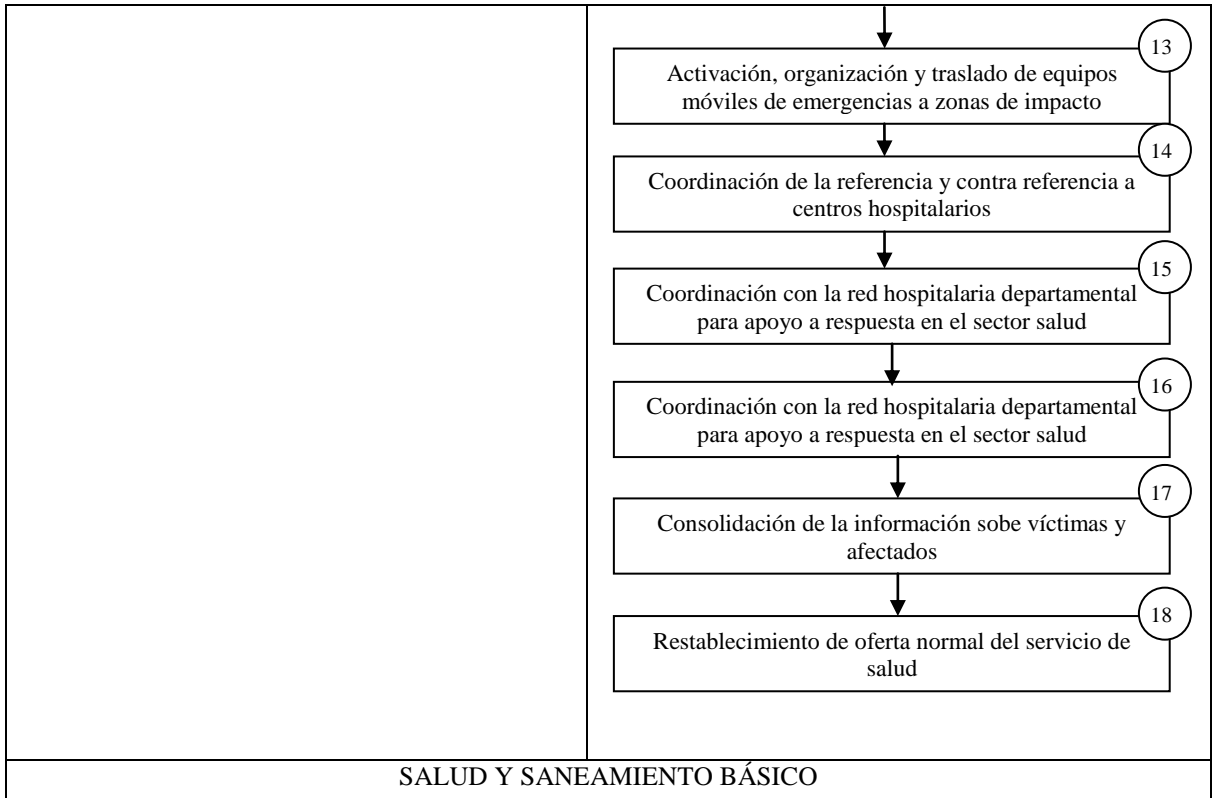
13
Activación, organización y traslado de equipos móviles de emergencias a zonas de impacto

14
Coordinación de la referencia y contra referencia a centros hospitalarios

15
Coordinación con la red hospitalaria departamental para apoyo a respuesta en el sector salud

16
Coordinación con la red hospitalaria departamental para apoyo a respuesta en el sector salud

17
Consolidación de la información sobe víctimas y afectados

18
Restablecimiento de oferta normal del servicio de salud

SALUD Y SANEAMIENTO BÁSICO